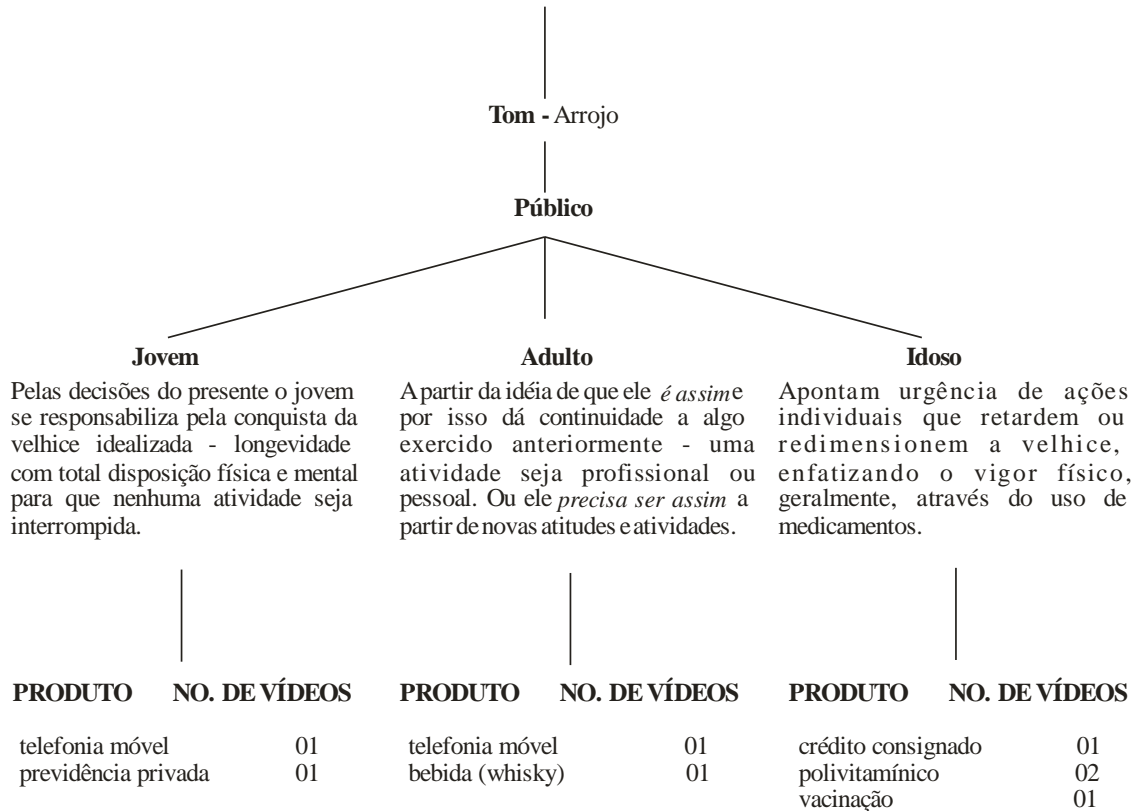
**Tom -** Arrojo

**Público**

**Jovem**

Pelas decisões do presente o jovem se responsabiliza pela conquista da velhice idealizada - longevidade com total disposição física e mental para que nenhuma atividade seja interrompida.

| PRODUTO | NO. DE VÍDEOS |
|---|---|
| telefonia móvel | 01 |
| previdência privada | 01 |

**Adulto**

A partir da idéia de que ele *é assim* e por isso dá continuidade a algo exercido anteriormente - uma atividade seja profissional ou pessoal. Ou ele *precisa ser assim* a partir de novas atitudes e atividades.

| PRODUTO | NO. DE VÍDEOS |
|---|---|
| telefonia móvel | 01 |
| bebida (whisky) | 01 |

**Idoso**

Apontam urgência de ações individuais que retardem ou redimensionem a velhice, enfatizando o vigor físico, geralmente, através do uso de medicamentos.

| PRODUTO | NO. DE VÍDEOS |
|---|---|
| crédito consignado | 01 |
| polivitamínico | 02 |
| vacinação | 01 |